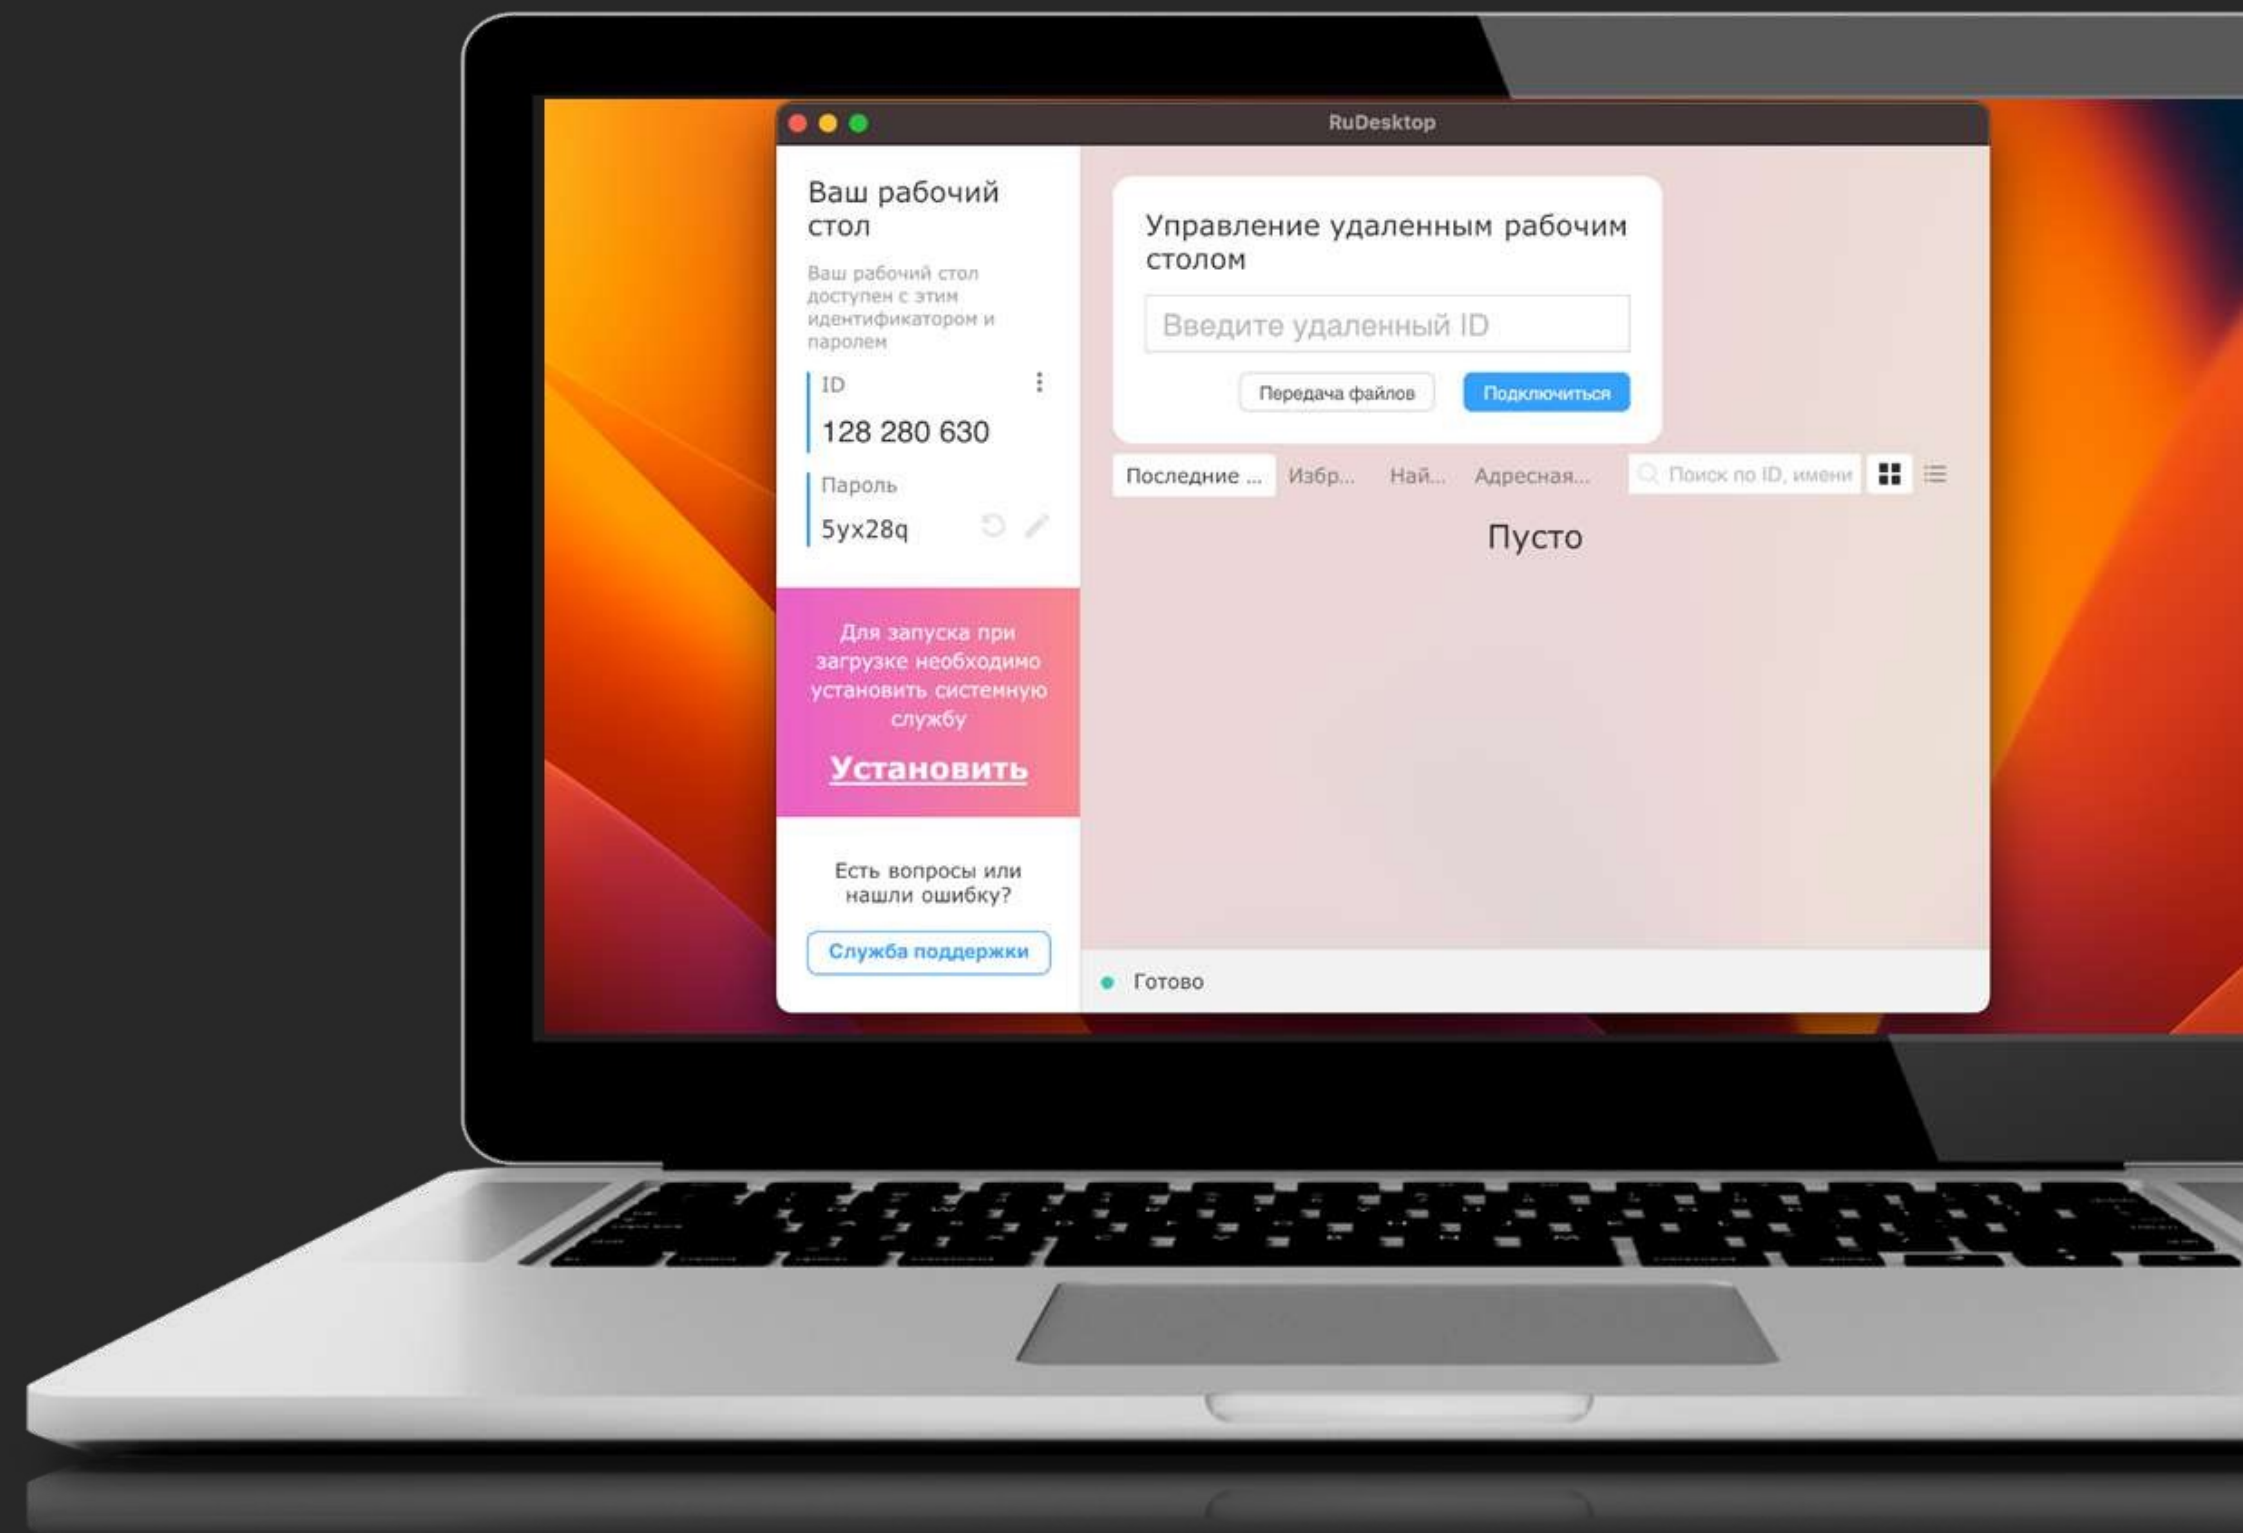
RuDesktop

Ваш рабочий стол

Ваш рабочий стол доступен с этим идентификатором и паролем

ID

128 280 630

Пароль

5yx28q

Для запуска при загрузке необходимо установить системную службу

Установить

Есть вопросы или нашли ошибку?

Служба поддержки

Управление удаленным рабочим столом

Введите удаленный ID

Передача файлов

Подключиться

Последние ...

Избр...

Най...

Адресная...

Поиск по ID, имени

Пусто

Готово